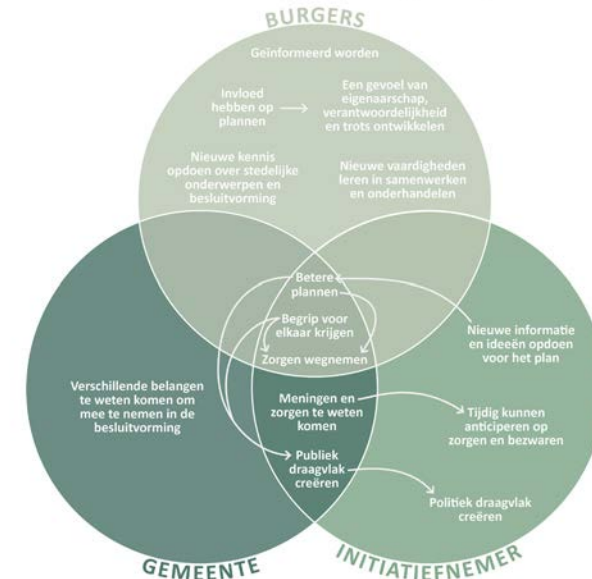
BURGERS

Geïnformeerd worden

Invloed hebben op plannen

Een gevoel van eigenaarschap, verantwoordelijkheid en trots ontwikkelen

Nieuwe kennis opdoen over stedelijke onderwerpen en besluitvorming

Nieuwe vaardigheden leren in samenwerken en onderhandelen

Betere plannen

Begrip voor elkaar krijgen

Zorgen wegnemen

Nieuwe informatie en ideeën opdoen voor het plan

Verschillende belangen te weten komen om mee te nemen in de besluitvorming

Meningen en zorgen te weten komen

Tijdig kunnen anticiperen op zorgen en bezwaren

Publiek draagvlak creëren

Politiek draagvlak creëren

GEMEENTE

INITIATIEFNEMER